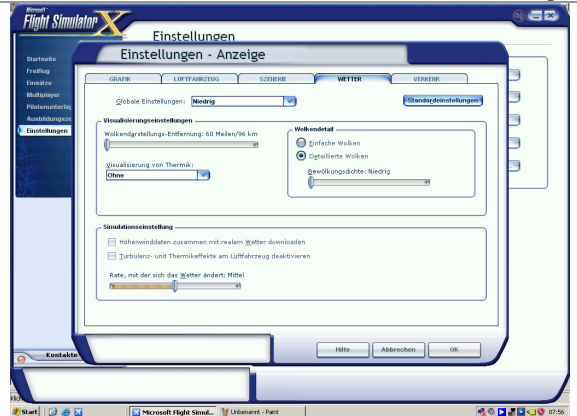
Microsoft Flight Simulator X

Einstellungen

Startseite
Freiflug
Einsätze
Multiplayer
Pilotenunterlag
Ausbildungsze
Einstellungen

Kontakte

Einstellungen - Anzeige

GRAFIK | LUFTFAHRZEUG | SZENERIE | WETTER | VERKEHR

Globale Einstellungen: Niedrig

Standardeinstellungen

Visualisierungseinstellungen

Wolkendarstellungs-Entfernung: 60 Meilen/96 km

Visualisierung von Thermik:
Ohne

Wolkendetail
Einfache Wolken
Detaillierte Wolken
Bewölkungsdichte: Niedrig

Simulationseinstellung
Höhenwinddaten zusammen mit realem Wetter downloaden
Turbulenz- und Thermikeffekte am Luftfahrzeug deaktivieren
Rate, mit der sich das Wetter ändert: Mittel

Hilfe
Abbrechen
OK

Start
Microsoft Flight Simul...
Unbenannt - Paint
07:56